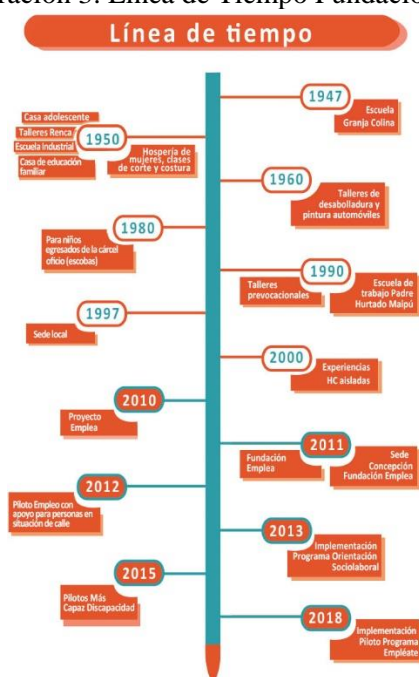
ración 3: Línea de Tiempo Fundació

Línea de tiempo

1947
Escuela Granja Colina

Casa adolescente
Talleres Renca
Escuela industrial
Casa de educación familiar
1950
Hospería de mujeres, clases de corte y costura

1960
Talleres de desabolladura y pintura automóviles

1980
Para niños egresados de la cárcel oficio (escobas)

1990
Talleres prevocacionales
Escuela de trabajo Padre Hurtado Maipú

1997
Sede local

2000
Experiencias HC aisladas

2010
Proyecto Emplea

2011
Fundación Emplea
Sede Concepción Fundación Emplea

2012
Piloto Empleo con apoyo para personas en situación de calle

2013
Implementación Programa Orientación Sociolaboral

2015
Pilotos Más Capaz Discapacidad

2018
Implementación Piloto Programa Empléate